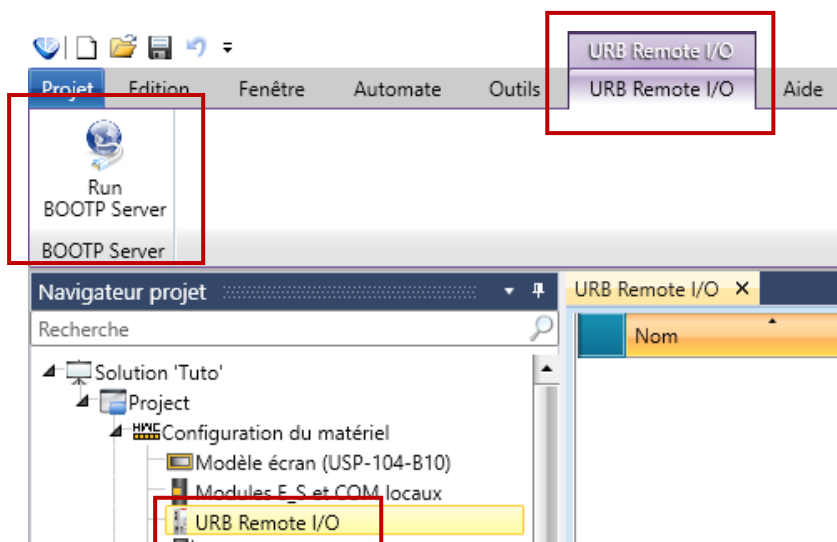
URB Remote I/O

Projet Edition Fenêtre Automate Outils URB Remote I/O Aide

Run BOOTP Server

BOOTP Server

Navigateur projet

Recherche

Solution 'Tuto'

Project

Configuration du matériel

Modèle écran (USP-104-B10)

Modules E_S et COM locaux

URB Remote I/O

URB Remote I/O ×

Nom